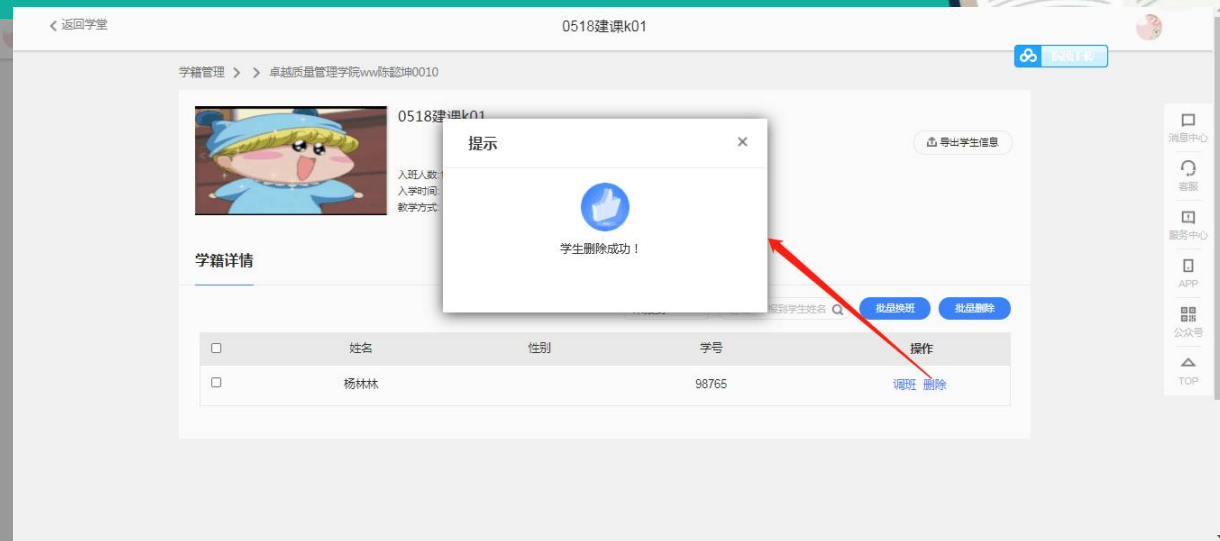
返回学堂

0518建课k01

学籍管理 > > 卓越质量管理学院ww陈懿坤0010

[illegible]

0518建课k01

导出学生信息

入班人数:
入学时间:
教学方式:

提示 ×

学生删除成功！

学籍详情

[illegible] 搜到学生姓名 批量换班 批量删除

| | 姓名 | 性别 | 学号 | 操作 |
|---|---|---|---|---|
| | 杨林林 | | 98765 | 调班 删除 |

消息中心
客服
服务中心
APP
公众号
TOP